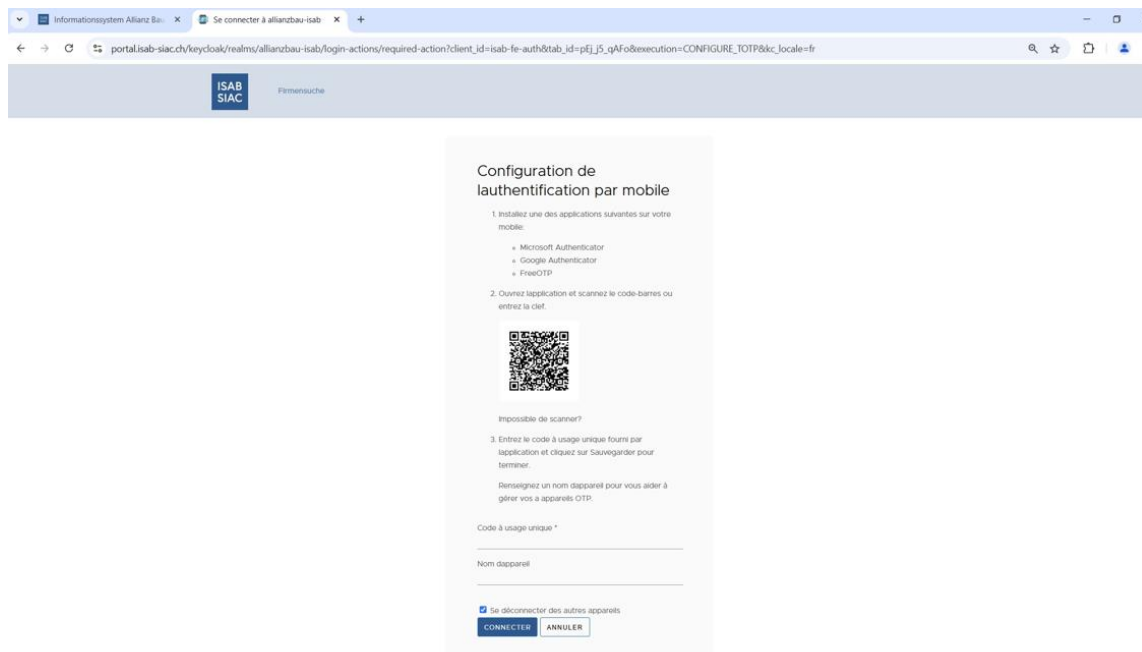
Informationssystem Allianz Bau ×
Se connecter à allianzbau-isab ×
+

portal.isab-siac.ch/keycloak/realms/allianzbau-isab/login-actions/required-action?client_id=isab-fe-auth&tab_id=pEj_j5_qAFo&execution=CONFIGURE_TOTP&kc_locale=fr

ISAB
SIAC

Firmensuche

Configuration de lauthentification par mobile

1. Installez une des applications suivantes sur votre mobile:

- Microsoft Authenticator
- Google Authenticator
- FreeOTP

2. Ouvrez lapplication et scannez le code-barres ou entrez la clef.

Impossible de scanner?

3. Entrez le code à usage unique fourni par lapplication et cliquez sur Sauvegarder pour terminer.

Renseignez un nom dappareil pour vous aider à gérer vos a appareils OTP.

Code à usage unique *

Nom dappareil

Se déconnecter des autres appareils

CONNECTER
ANNULER